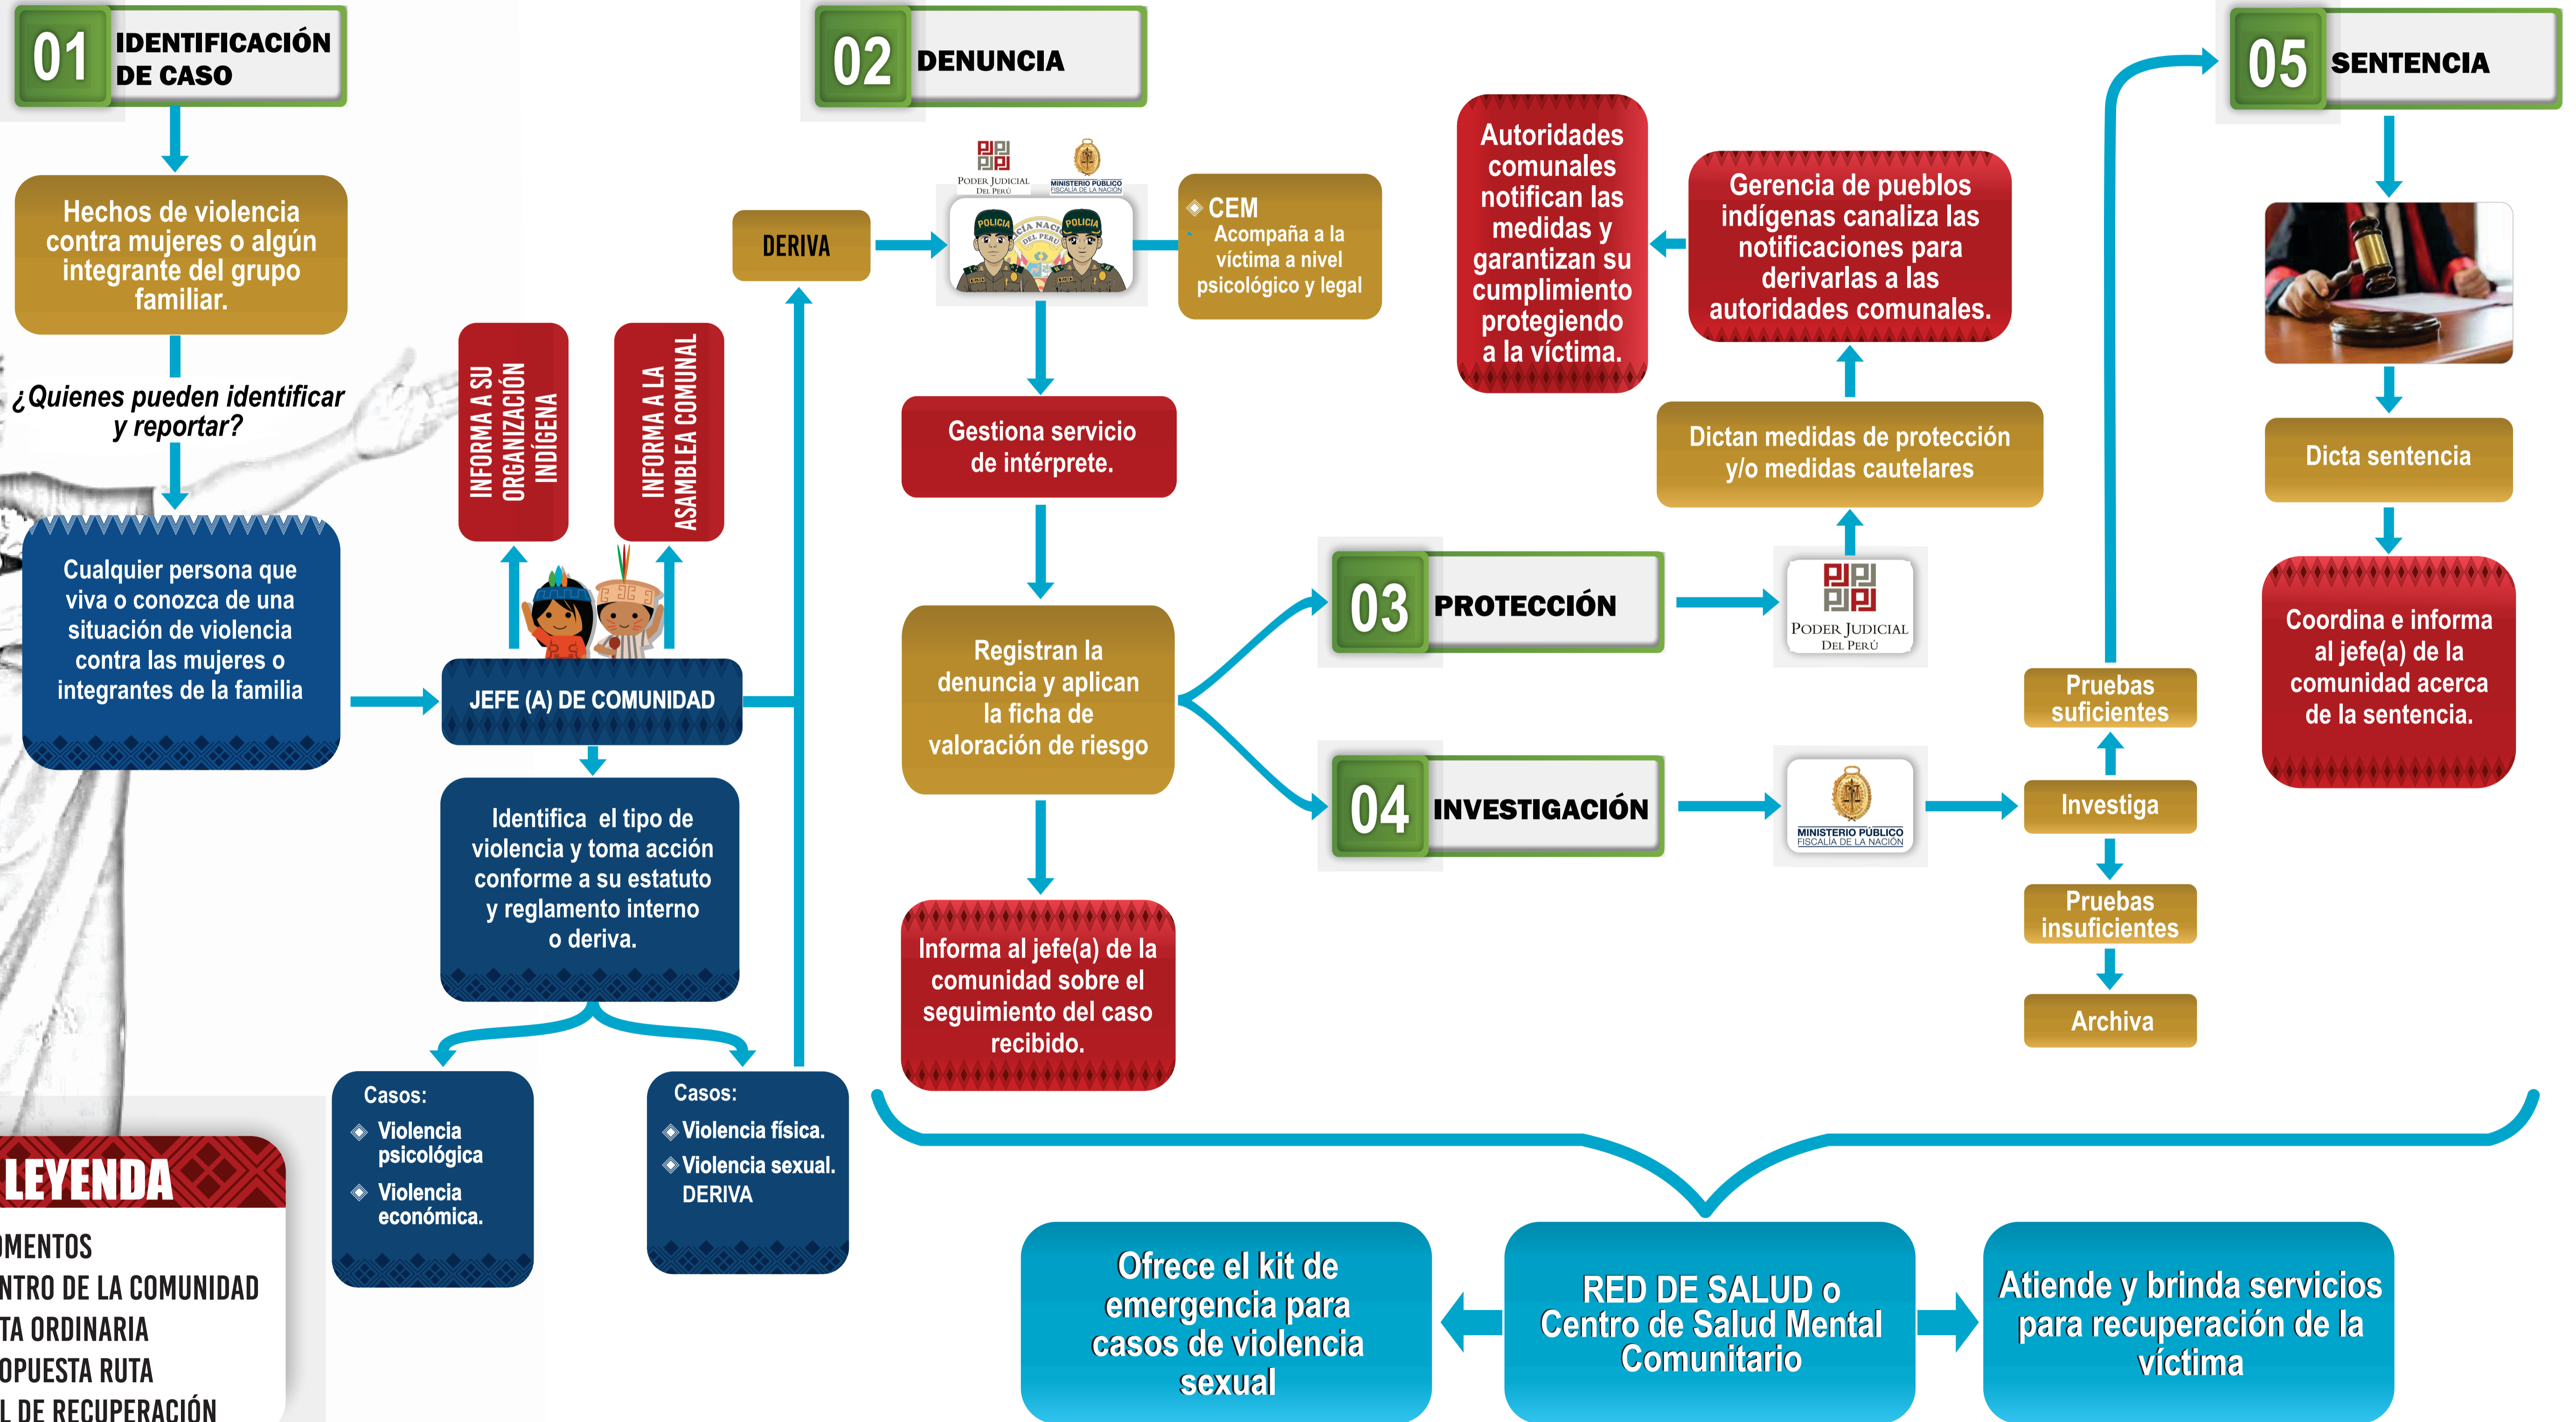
01 IDENTIFICACIÓN DE CASO

Hechos de violencia contra mujeres o algún integrante del grupo familiar.

¿Quienes pueden identificar y reportar?

Cualquier persona que viva o conozca de una situación de violencia contra las mujeres o integrantes de la familia

INFORMA A SU ORGANIZACIÓN INDÍGENA

INFORMA A LA ASAMBLEA COMUNAL

JEFE (A) DE COMUNIDAD

Identifica el tipo de violencia y toma acción conforme a su estatuto y reglamento interno o deriva.

Casos:
Violencia psicológica
Violencia económica.

Casos:
Violencia física.
Violencia sexual.
DERIVA

LEYENDA
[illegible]MENTOS
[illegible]NTRO DE LA COMUNIDAD
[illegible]TA ORDINARIA
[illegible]OPUESTA RUTA
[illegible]L DE RECUPERACIÓN

02 DENUNCIA

DERIVA

PODER JUDICIAL DEL PERÚ
MINISTERIO PÚBLICO FISCALÍA DE LA NACIÓN
POLICIA
POLICIA NACIONAL DEL PERU
POLICIA

CEM
Acompaña a la víctima a nivel psicológico y legal

Gestiona servicio de intérprete.

Registran la denuncia y aplican la ficha de valoración de riesgo

Informa al jefe(a) de la comunidad sobre el seguimiento del caso recibido.

Autoridades comunales notifican las medidas y garantizan su cumplimiento protegiendo a la víctima.

Gerencia de pueblos indígenas canaliza las notificaciones para derivarlas a las autoridades comunales.

Dictan medidas de protección y/o medidas cautelares

03 PROTECCIÓN

PODER JUDICIAL DEL PERÚ

04 INVESTIGACIÓN

MINISTERIO PÚBLICO FISCALÍA DE LA NACIÓN

Pruebas suficientes

Investiga

Pruebas insuficientes

Archiva

05 SENTENCIA

Dicta sentencia

Coordina e informa al jefe(a) de la comunidad acerca de la sentencia.

Ofrece el kit de emergencia para casos de violencia sexual

RED DE SALUD o Centro de Salud Mental Comunitario

Atiende y brinda servicios para recuperación de la víctima